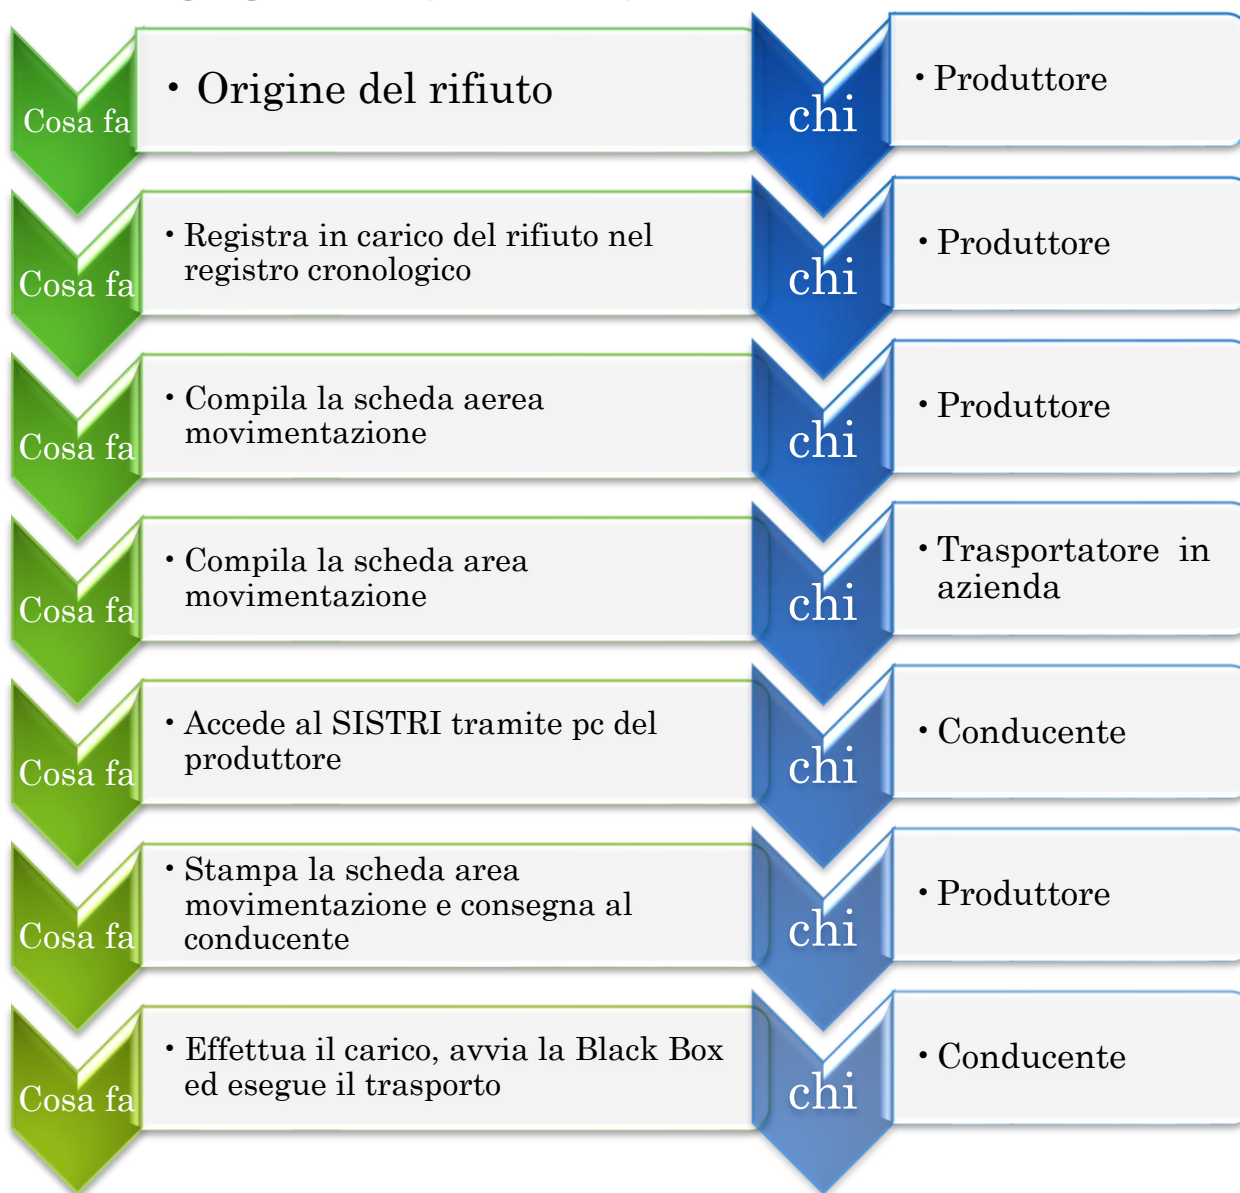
Cosa fa

• Origine del rifiuto

chi

• Produttore

Cosa fa

• Registra in carico del rifiuto nel registro cronologico

chi

• Produttore

Cosa fa

• Compila la scheda aerea movimentazione

chi

• Produttore

Cosa fa

• Compila la scheda area movimentazione

chi

• Trasportatore in azienda

Cosa fa

• Accede al SISTRI tramite pc del produttore

chi

• Conducente

Cosa fa

• Stampa la scheda area movimentazione e consegna al conducente

chi

• Produttore

Cosa fa

• Effettua il carico, avvia la Black Box ed esegue il trasporto

chi

• Conducente